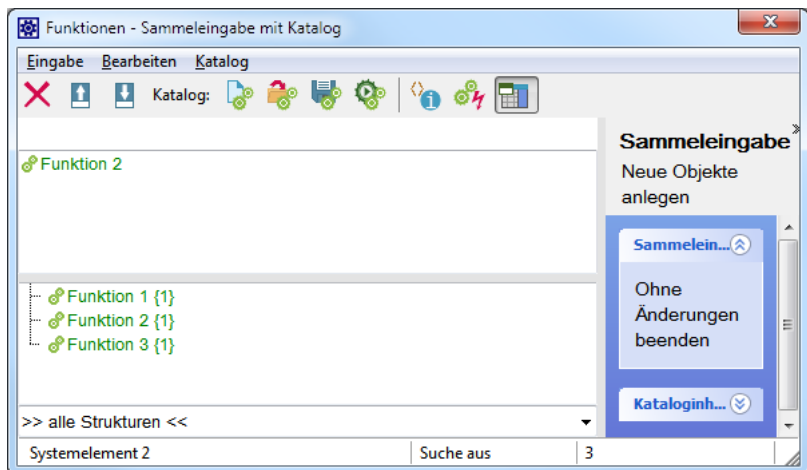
Funktionen - Sammeleingabe mit Katalog

Eingabe Bearbeiten Katalog

Katalog:

Funktion 2

Funktion 1 {1}
Funktion 2 {1}
Funktion 3 {1}

>> alle Strukturen <<

Sammeleingabe
Neue Objekte anlegen

Sammelein...

Ohne Änderungen beenden

Kataloginh...

Systemelement 2 | Suche aus | 3